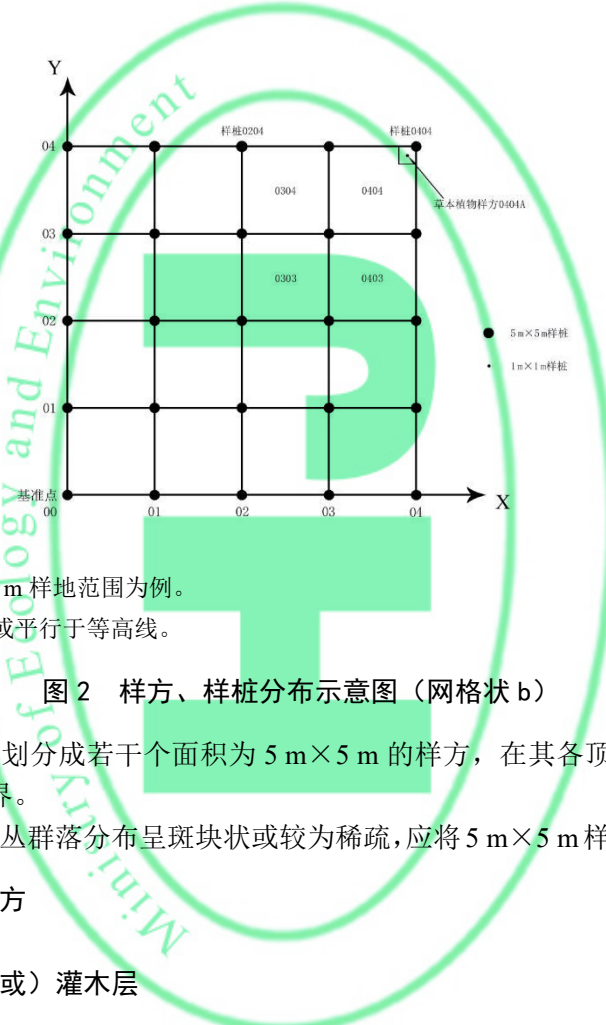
Y

04

03

02

01

基准点
00

01

02

03

04

X

样桩0204

样桩0404

草本植物样方0404A

0304

0404

0303

0403

5 m×5 m样桩

1 m×1 m样桩

m 样地范围为例。

或平行于等高线。

图 2　样方、样桩分布示意图（网格状 b）

划分成若干个面积为 5 m×5 m 的样方，在其各顶

界。

丛群落分布呈斑块状或较为稀疏，应将 5 m×5 m 样

方

或）灌木层

Ministry of Ecology and Environment